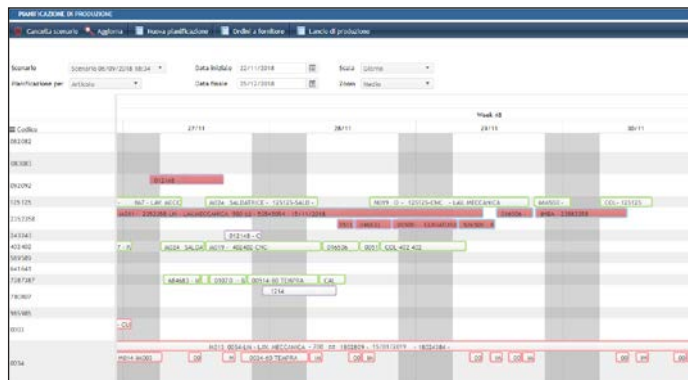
PIANIFICAZIONE DI PRODUZIONE

Cancella scenario | Aggiorna | Nuova pianificazione | Ordini a fornitore | Lancio di produzione

Scenario: Scenario 06/09/2018 10:34
Pianificazione per: Articolo
Data Iniziale: 22/11/2018
Data finale: 31/12/2018
Scala: Giorno
Zoom: Medio

Week 48

Codice | 27/11 | 28/11 | 29/11 | 30/11

082082
083083
092092
121725
2162358
343347
402402
509585
647645
7287287
780807
985485
0001
0054

012148
- PAT - LAV. ACC
A024 - SALDATRICE - 121725-SALD -
M019 - CI - 121725-CNC - LAV. MECCANICA
MAN07 -
COL - 121725
A031 - 2162358-LN - LAV. MECCANICA - 900 LG - 9384984 - 15/11/2018
012148 - C
F - N
A024 - SALDA
A019 - 402402-CYC
D1653b
I001
COL 402 402
A04683
D5073
S
00914-80 TEMPRA
CAL
1234
- CU
A013 - 0054-LN - LAV. MECCANICA - 700 - 1802809 - 15/01/2019 - 1802484 -
M014 - In001
00914-80 TEMPRA